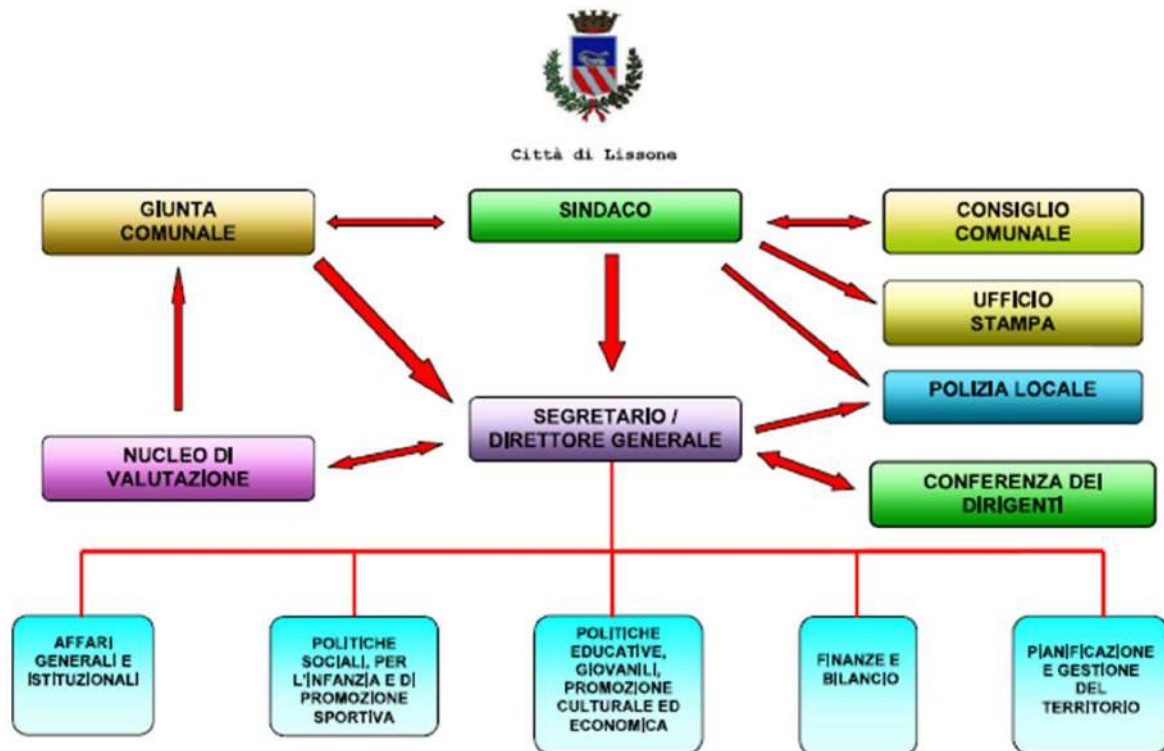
Città di Lissone

GIUNTA COMUNALE

SINDACO

CONSIGLIO COMUNALE

UFFICIO STAMPA

POLIZIA LOCALE

SEGRETARIO / DIRETTORE GENERALE

NUCLEO DI VALUTAZIONE

CONFERENZA DEI DIRIGENTI

AFFARI GENERALI E ISTITUZIONALI

POLITICHE SOCIALI, PER L'INFANZIA E DI PROMOZIONE SPORTIVA

POLITICHE EDUCATIVE, GIOVANILI, PROMOZIONE CULTURALE ED ECONOMICA

FINANZE E BILANCIO

PIANIFICAZIONE E GESTIONE DEL TERRITORIO